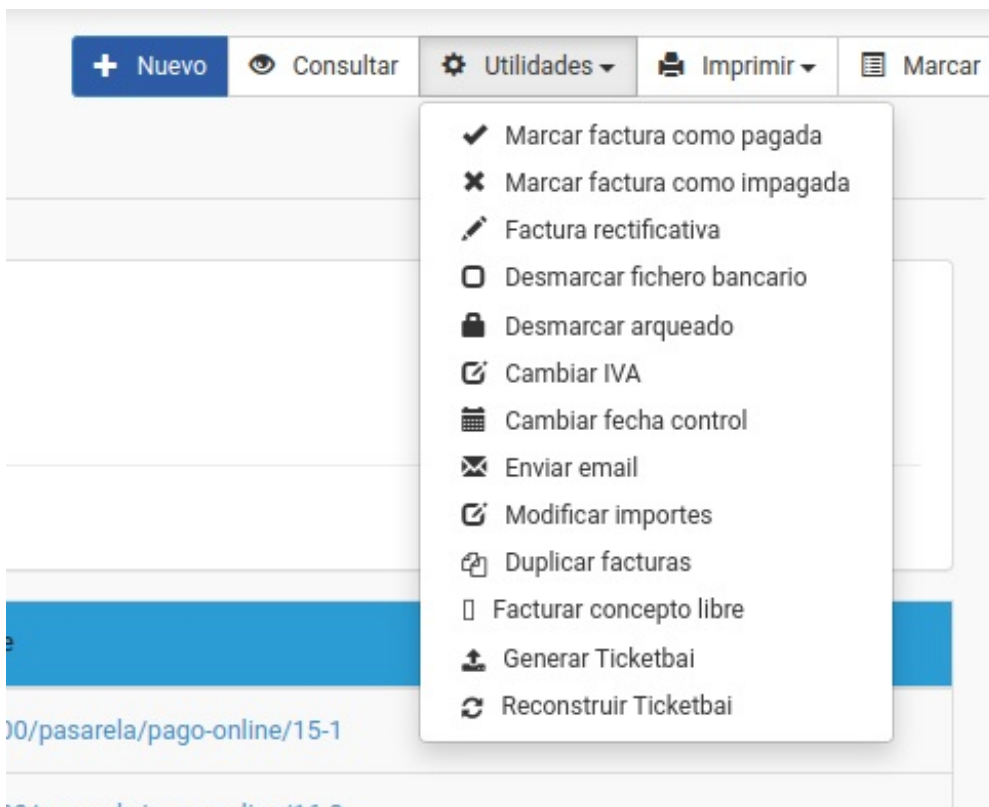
Nuevo Consultar Utilidades Imprimir Marcar

Marcar factura como pagada
Marcar factura como impagada
Factura rectificativa
Desmarcar fichero bancario
Desmarcar arqueado
Cambiar IVA
Cambiar fecha control
Enviar email
Modificar importes
Duplicar facturas
Facturar concepto libre
Generar Ticketbai
Reconstruir Ticketbai

e

)0/pasarela/pago-online/15-1

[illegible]